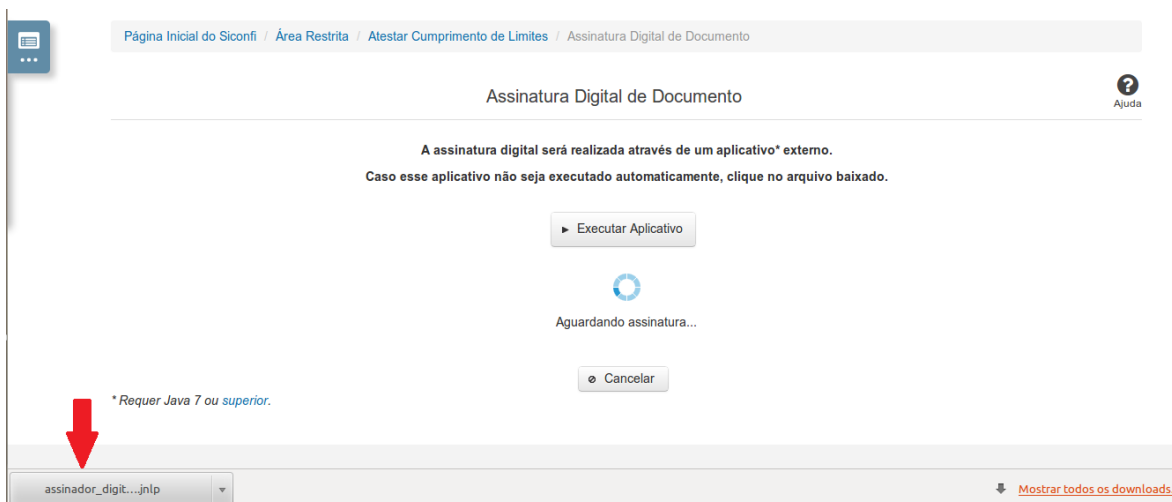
Página Inicial do Siconfi / Área Restrita / Atestar Cumprimento de Limites / Assinatura Digital de Documento

Assinatura Digital de Documento

Ajuda

A assinatura digital será realizada através de um aplicativo* externo.

Caso esse aplicativo não seja executado automaticamente, clique no arquivo baixado.

► Executar Aplicativo

Aguardando assinatura...

⊘ Cancelar

* Requer Java 7 ou superior.

assinador_digit....jnlp

Mostrar todos os downloads